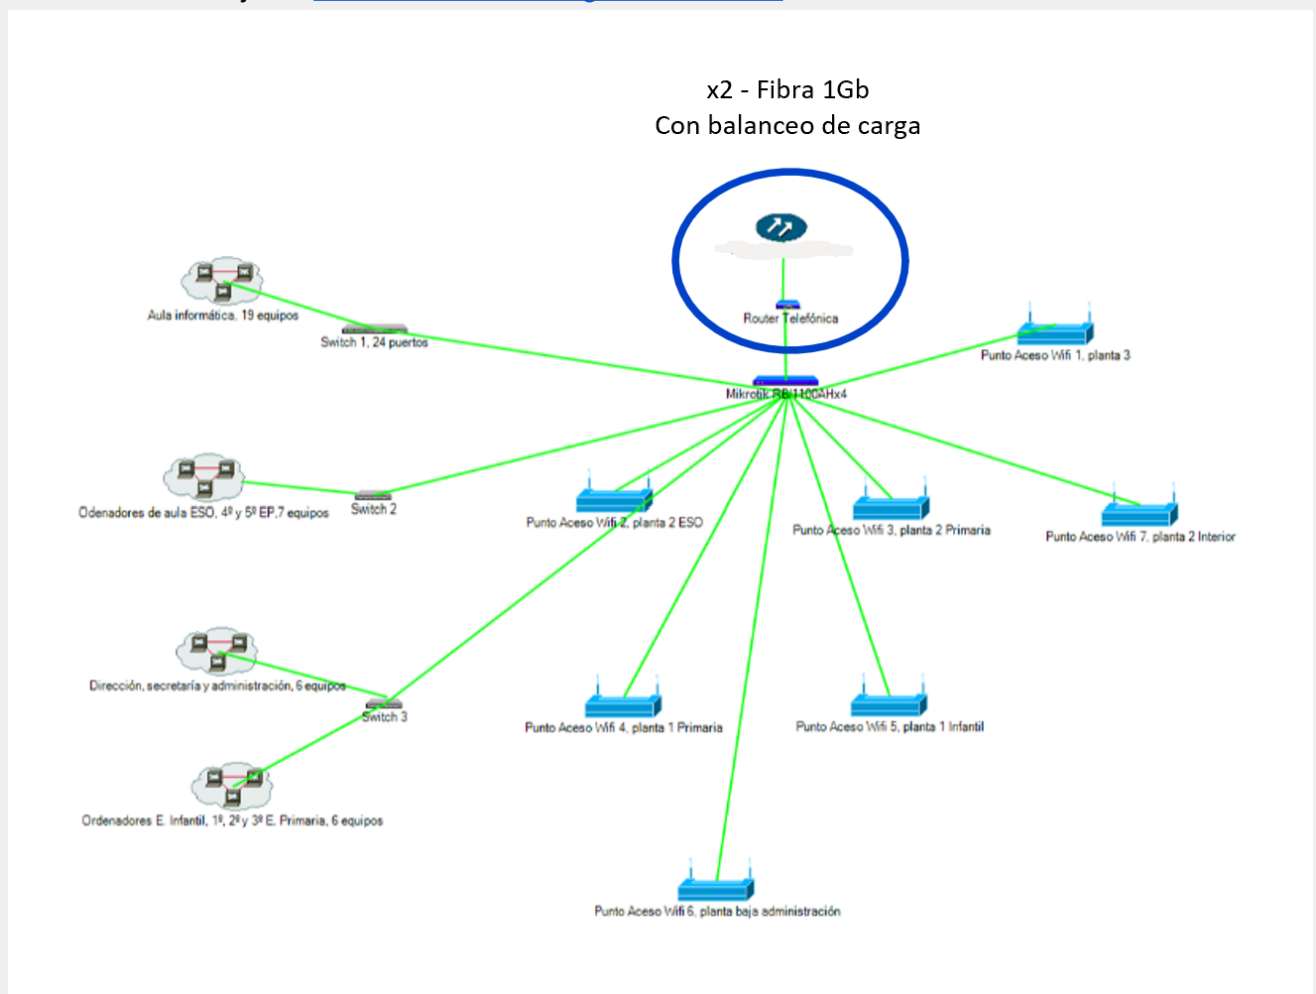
x2 - Fibra 1Gb
Con balanceo de carga

Router Telefónica

Aula informática, 19 equipos

Switch 1, 24 puertos

Mikrotik RB 1100AHx4

Punto Aceso Wifi 1, planta 3

Odenadores de aula ESO, 4º y 5º EP,7 equipos

Switch 2

Punto Aceso Wifi 2, planta 2 ESO

Punto Aceso Wifi 3, planta 2 Primaria

Punto Aceso Wifi 7, planta 2 Interior

Dirección, secretaría y administración, 6 equipos

Switch 3

Punto Aceso Wifi 4, planta 1 Primaria

Punto Aceso Wifi 5, planta 1 Infantil

Ordenadores E. Infantil, 1º, 2º y 3º E. Primaria, 6 equipos

Punto Aceso Wifi 6, planta baja administración